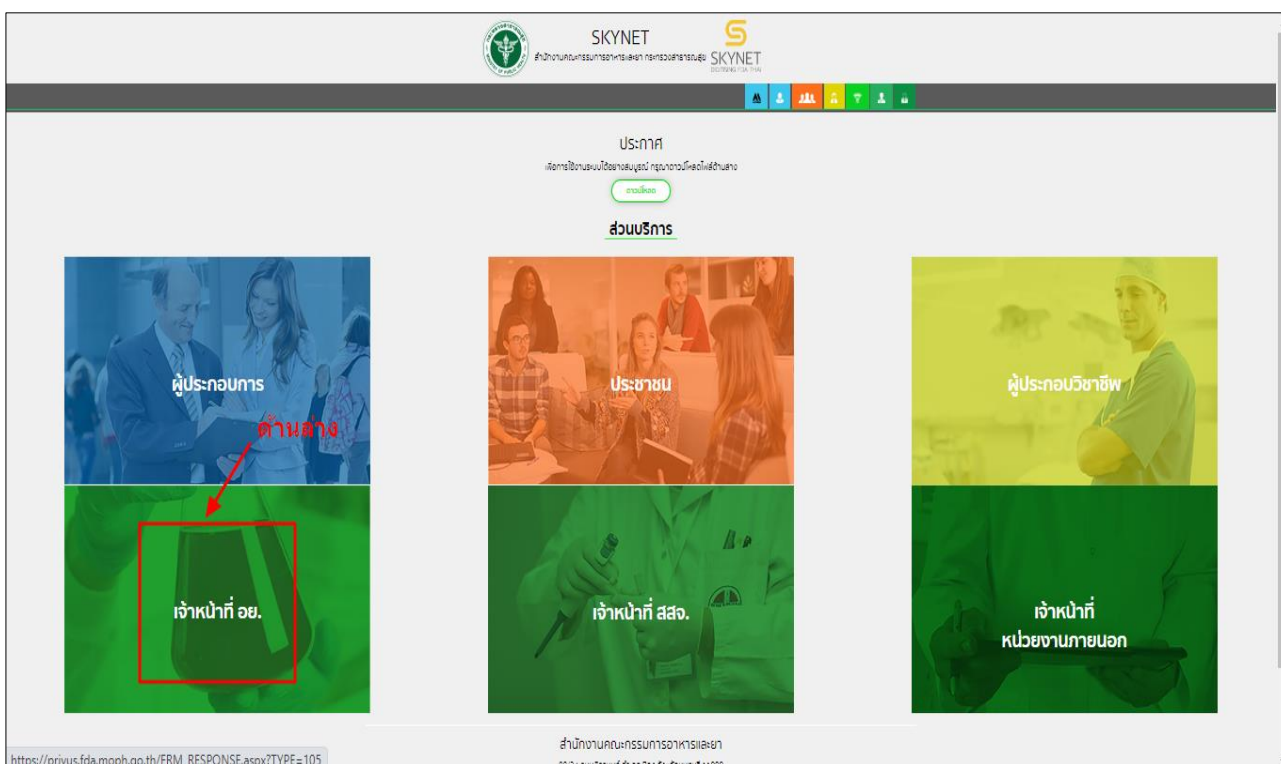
SKYNET
สำนักงานคณะกรรมการอาหารและยา กระทรวงสาธารณสุข SKYNET

ประกาศ
เพื่อการใช้งานระบบได้อย่างสมบูรณ์ กรุณาดาวน์โหลดไฟล์ด้านล่าง
ดาวน์โหลด

ส่วนบริการ

ผู้ประกอบการ

ประชาชน

ผู้ประกอบวิชาชีพ

ด้านล่าง

เจ้าหน้าที่ อย.

เจ้าหน้าที่ สสจ.

เจ้าหน้าที่
หน่วยงานภายนอก

สำนักงานคณะกรรมการอาหารและยา
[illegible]

https://privus.fda.moph.go.th/FRM_RESPONSE.aspx?TYPE=105